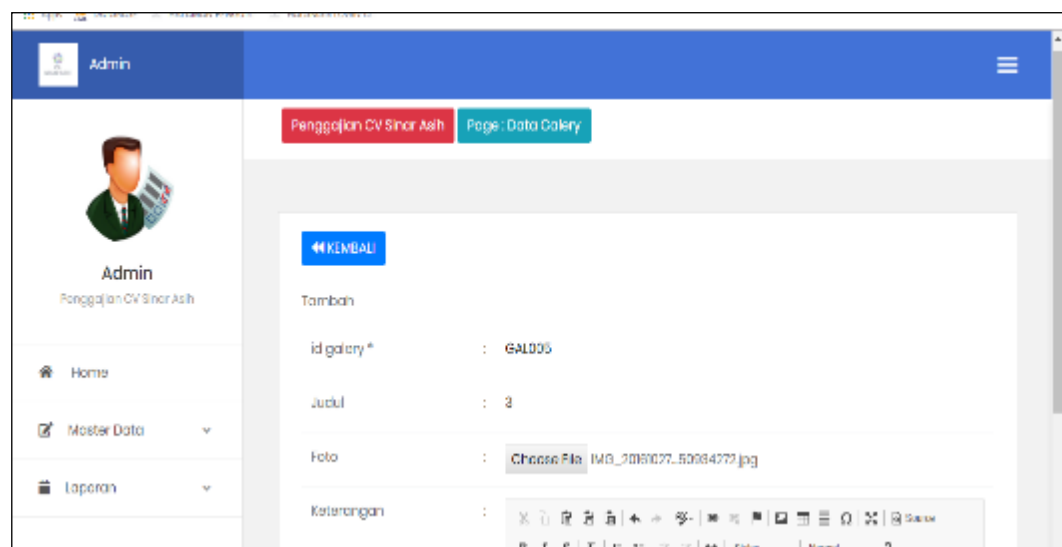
Admin

Penggajian CV Sinar Asih

Page : Data Galery

Admin

Penggajian CV Sinar Asih

Home

Master Data

Laporan

KEMBALI

Tambah

id galery * : GAL005

Judul : 3

Foto : Choose File IMG_20180027_50084272.jpg

Keterangan :

Source